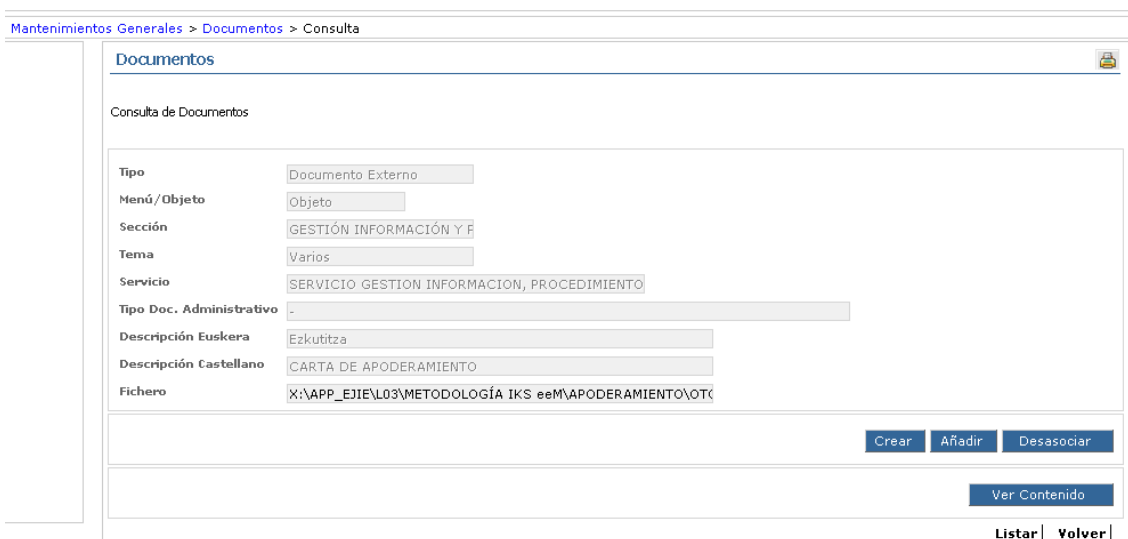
Mantenimientos Generales > Documentos > Consulta

Documentos

Consulta de Documentos

| | |
|---|---|
| Tipo | Documento Externo |
| Menú/Objeto | Objeto |
| Sección | GESTIÓN INFORMACIÓN Y P |
| Tema | Varios |
| Servicio | SERVICIO GESTION INFORMACION, PROCEDIMIENTO |
| Tipo Doc. Administrativo | - |
| Descripción Euskera | Ezkutitza |
| Descripción Castellano | CARTA DE APODERAMIENTO |
| Fichero | X:\APP_EJIE\L03\METODOLOGÍA IKS eeM\APODERAMIENTO\OT( |

Crear Añadir Desasociar

Ver Contenido

Listar | Volver |